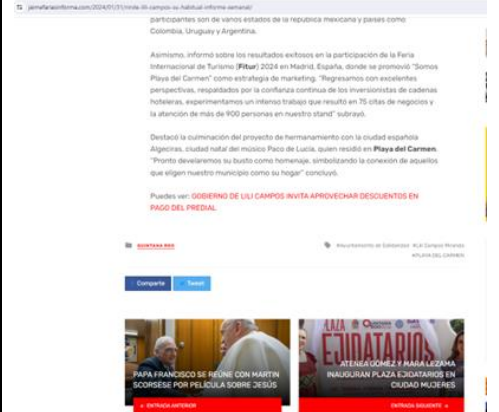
jarnefariasinforma.com/2024/01/31/rinde-lili-campos-su-habitual-informe-semanal/

participantes son de varios estados de la república mexicana y países como Colombia, Uruguay y Argentina.

Asimismo, informó sobre los resultados exitosos en la participación de la Feria Internacional de Turismo (Fitur) 2024 en Madrid, España, donde se promovió "Somos Playa del Carmen" como estrategia de marketing. "Regresamos con excelentes perspectivas, respaldados por la confianza continua de los inversionistas de cadenas hoteleras, experimentamos un intenso trabajo que resultó en 75 citas de negocios y la atención de más de 900 personas en nuestro stand" subrayó.

Destacó la culminación del proyecto de hermanamiento con la ciudad española Algeciras, ciudad natal del músico Paco de Lucía, quien residió en Playa del Carmen. "Pronto develaremos su busto como homenaje, simbolizando la conexión de aquellos que eligen nuestro municipio como su hogar" concluyó.

Puedes ver: GOBIERNO DE LILI CAMPOS INVITA APROVECHAR DESCUENTOS EN PAGO DEL PREDIAL

QUINTANA ROO

#Ayuntamiento de Solidaridad #Lili Campos Miranda #PLAYA DEL CARMEN

Compartir

Tweet

PAPA FRANCISCO SE REÚNE CON MARTIN SCORSESE POR PELÍCULA SOBRE JESÚS

ENTRADA ANTERIOR

EJIDATARIOS

ATENEA GÓMEZ Y MARA LEZAMA INAUGURAN PLAZA EJIDATARIOS EN CIUDAD MUJERES

ENTRADA SIGUIENTE